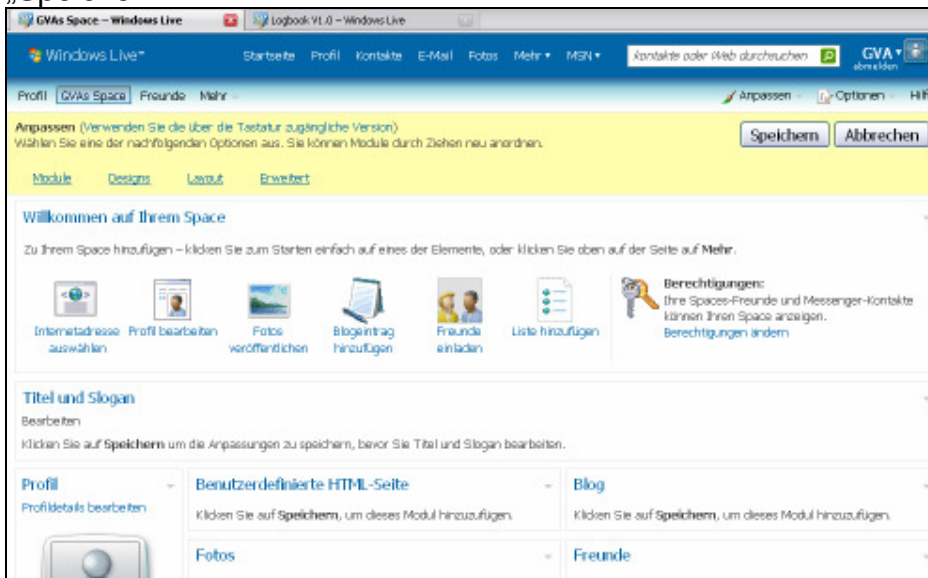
„Space"

GVAs Space – Windows Live
Logbook V1.0 – Windows Live

Windows Live™
Startseite Profil Kontakte E-Mail Fotos Mehr ▾ MSN ▾
Kontakte oder Web durchsuchen
GVA ▾
abmelden

Profil GVAs Space Freunde Mehr
Anpassen Optionen Hilf

Anpassen (Verwenden Sie die über die Tastatur zugängliche Version)
Wählen Sie eine der nachfolgenden Optionen aus. Sie können Module durch Ziehen neu anordnen.
Speichern Abbrechen

Module Designs Layout Erweitert

Willkommen auf Ihrem Space
Zu Ihrem Space hinzufügen – klicken Sie zum Starten einfach auf eines der Elemente, oder klicken Sie oben auf der Seite auf Mehr.

Internetadresse auswählen
Profil bearbeiten
Fotos veröffentlichen
Blogeintrag hinzufügen
Freunde einladen
Liste hinzufügen

Berechtigungen:
Ihre Spaces-Freunde und Messenger-Kontakte können Ihren Space anzeigen.
Berechtigungen ändern

Titel und Slogan
Bearbeiten
Klicken Sie auf Speichern um die Anpassungen zu speichern, bevor Sie Titel und Slogan bearbeiten.

Profil
Profildetails bearbeiten

Benutzerdefinierte HTML-Seite
Klicken Sie auf Speichern, um dieses Modul hinzuzufügen.

Blog
Klicken Sie auf Speichern, um dieses Modul hinzuzufügen.

Fotos

Freunde